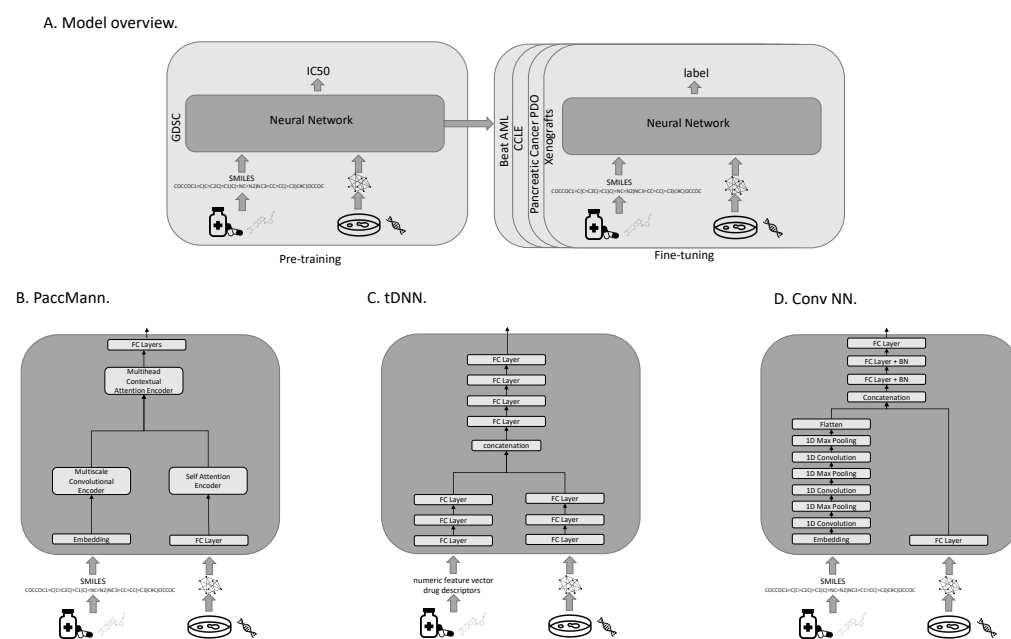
A. Model overview.

GDSC

IC50

Neural Network

SMILES
COCCOC1=C(C=C2C(=C1)C(=NC=N2)NC3=CC=CC(=C3)C#C)OCCOC

Pre-training

Beat AML
CCLE
Pancreatic Cancer PDO
Xenografts

label

Neural Network

SMILES
COCCOC1=C(C=C2C(=C1)C(=NC=N2)NC3=CC=CC(=C3)C#C)OCCOC

Fine-tuning

B. PaccMann.

FC Layers

Multihead Contextual Attention Encoder

Multiscale Convolutional Encoder

Self Attention Encoder

Embedding

FC Layer

SMILES
COCCOC1=C(C=C2C(=C1)C(=NC=N2)NC3=CC=CC(=C3)C#C)OCCOC

C. tDNN.

FC Layer

FC Layer

FC Layer

FC Layer

concatenation

FC Layer

FC Layer

FC Layer

FC Layer

FC Layer

FC Layer

numeric feature vector
drug descriptors

D. Conv NN.

FC Layer

FC Layer + BN

FC Layer + BN

Concatenation

Flatten

1D Max Pooling

1D Convolution

1D Max Pooling

1D Convolution

1D Max Pooling

1D Convolution

Embedding

FC Layer

SMILES
COCCOC1=C(C=C2C(=C1)C(=NC=N2)NC3=CC=CC(=C3)C#C)OCCOC